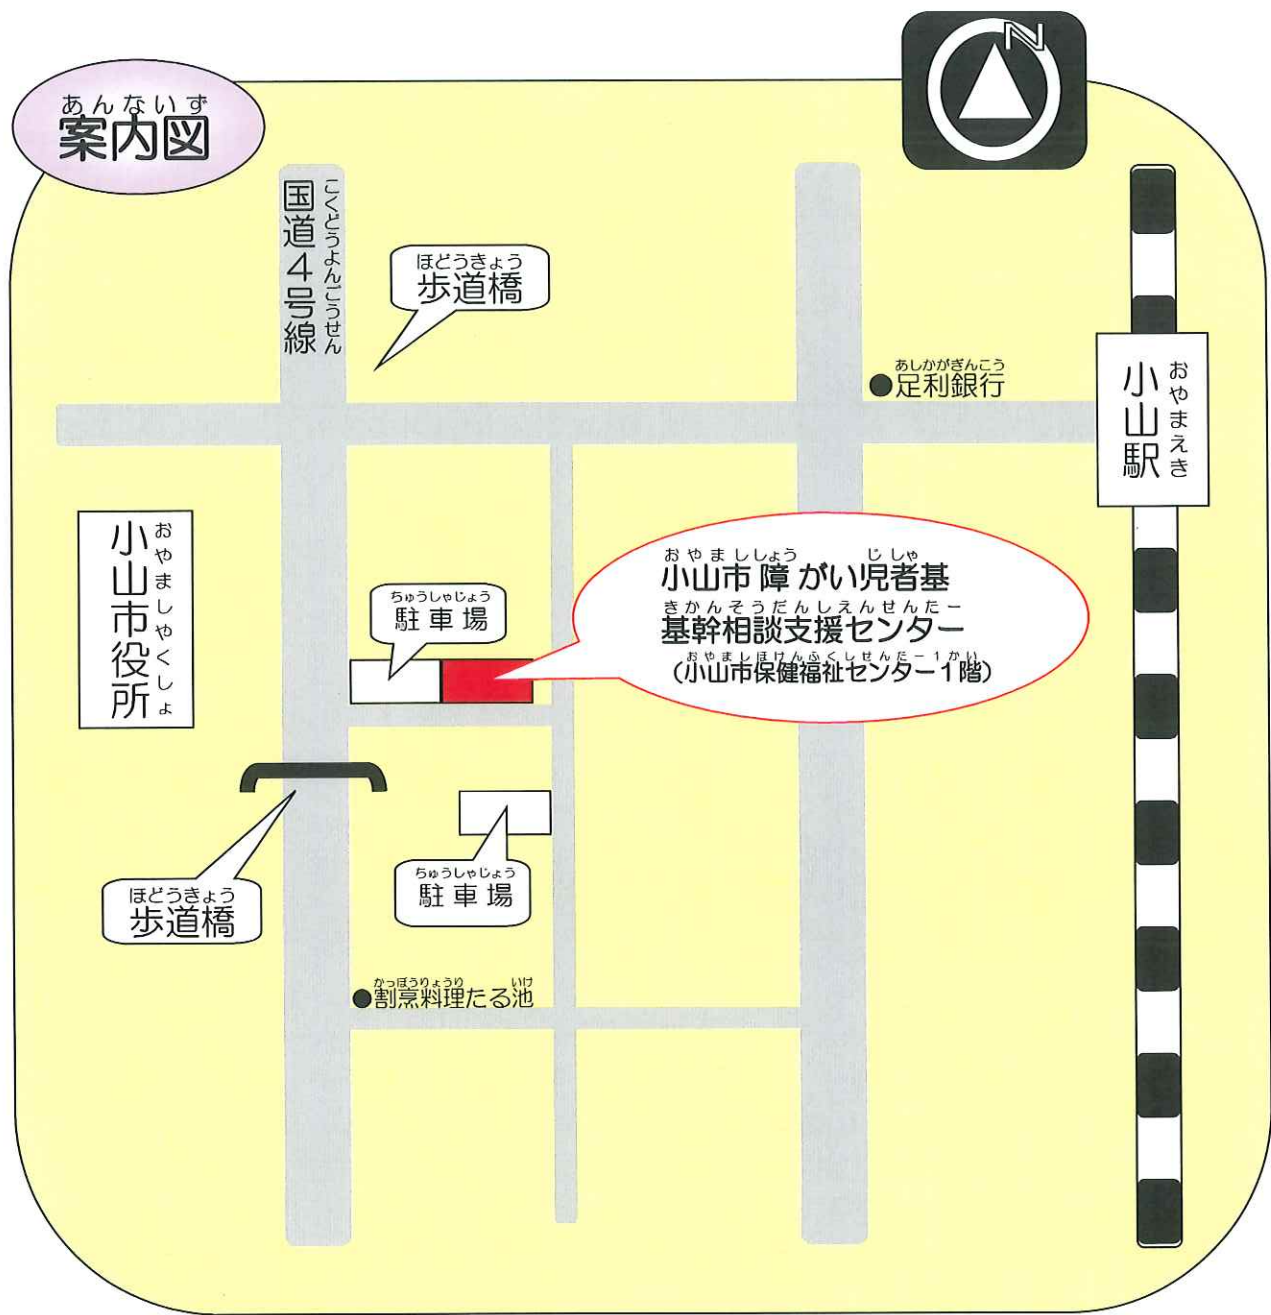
あんないず
案内図

N

こくどうよんごうせん
国道4号線

ほどうきょう
歩道橋

あしかがぎんこう
足利銀行

おやまえき
小山駅

おやましやくしょ
小山市役所

おやまししょう　じしゃ
小山市障がい児者基
きかんそうだんしえんせんたー
基幹相談支援センター
おやましほけんふくしせんたー1かい
(小山市保健福祉センター1階)

ちゅうしゃじょう
駐車場

ほどうきょう
歩道橋

ちゅうしゃじょう
駐車場

かっぽうりょうり　いけ
割烹料理たる池